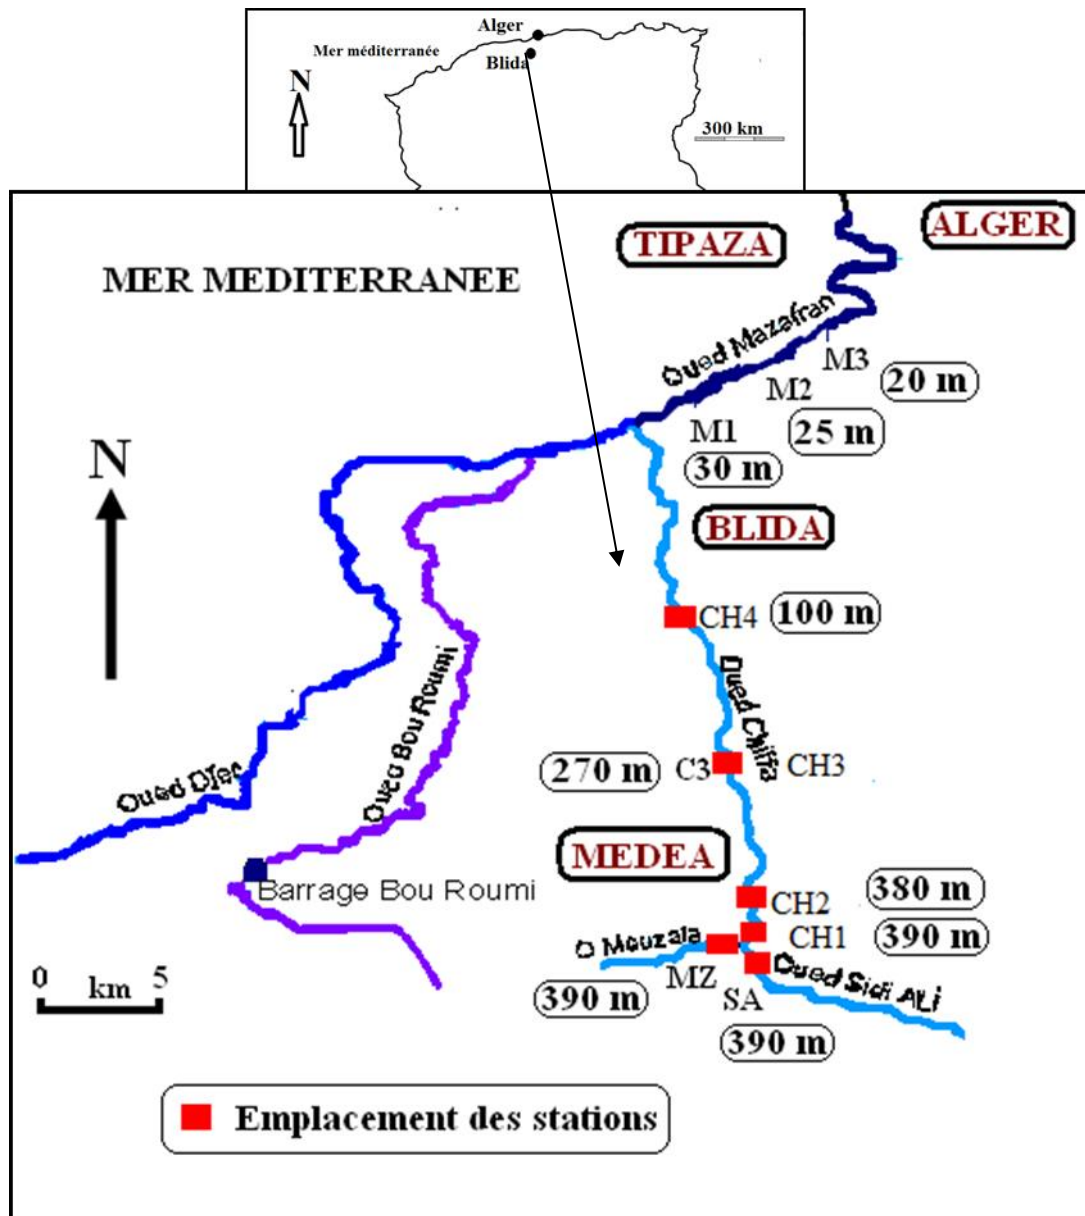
Alger
Mer méditerranée
Blida
N
300 km

TIPAZA
ALGER
MER MEDITERRANEE
Oued Mazafran
M3
20 m
M2
25 m
M1
30 m
N
BLIDA
CH4
100 m
Oued Chiffa
Oued Bou Roumi
Oued Djer
270 m
C3
CH3
MEDEA
Barrage Bou Roumi
CH2
380 m
CH1
390 m
O Mouzaia
MZ
Oued Sidi Ali
390 m
SA
390 m
0 km 5

Emplacement des stations